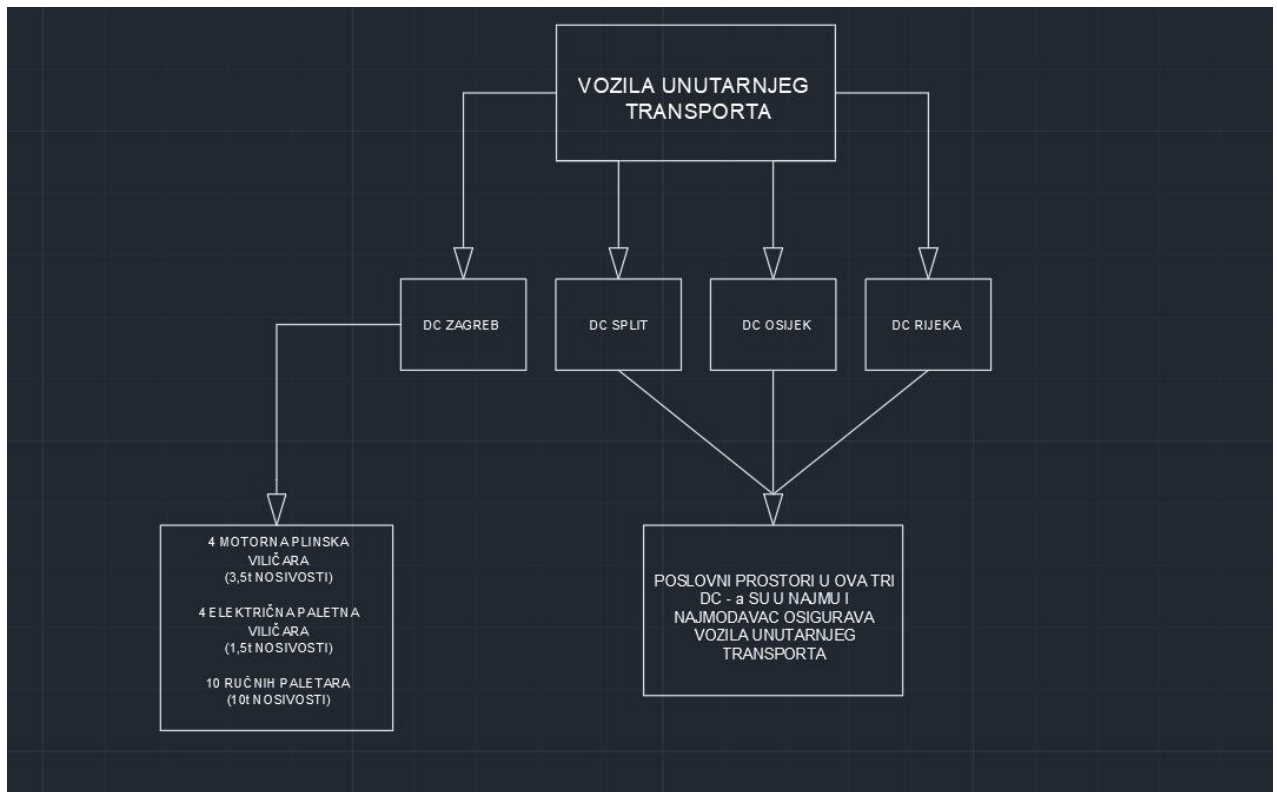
VOZILA UNUTARNJEG TRANSPORTA

DC ZAGREB

DC SPLIT

DC OSIJEK

DC RIJEKA

4 MOTORNA PLINSKA VILIČARA (3,5t NOSIVOSTI)

4 ELEKTRIČNA PALETNA VILIČARA (1,5t NOSIVOSTI)

10 RUČNIH PALETARA (10t NOSIVOSTI)

POSLOVNI PROSTORI U OVA TRI DC - a SU U NAJMU I NAJMODAVAC OSIGURAVA VOZILA UNUTARNJEG TRANSPORTA